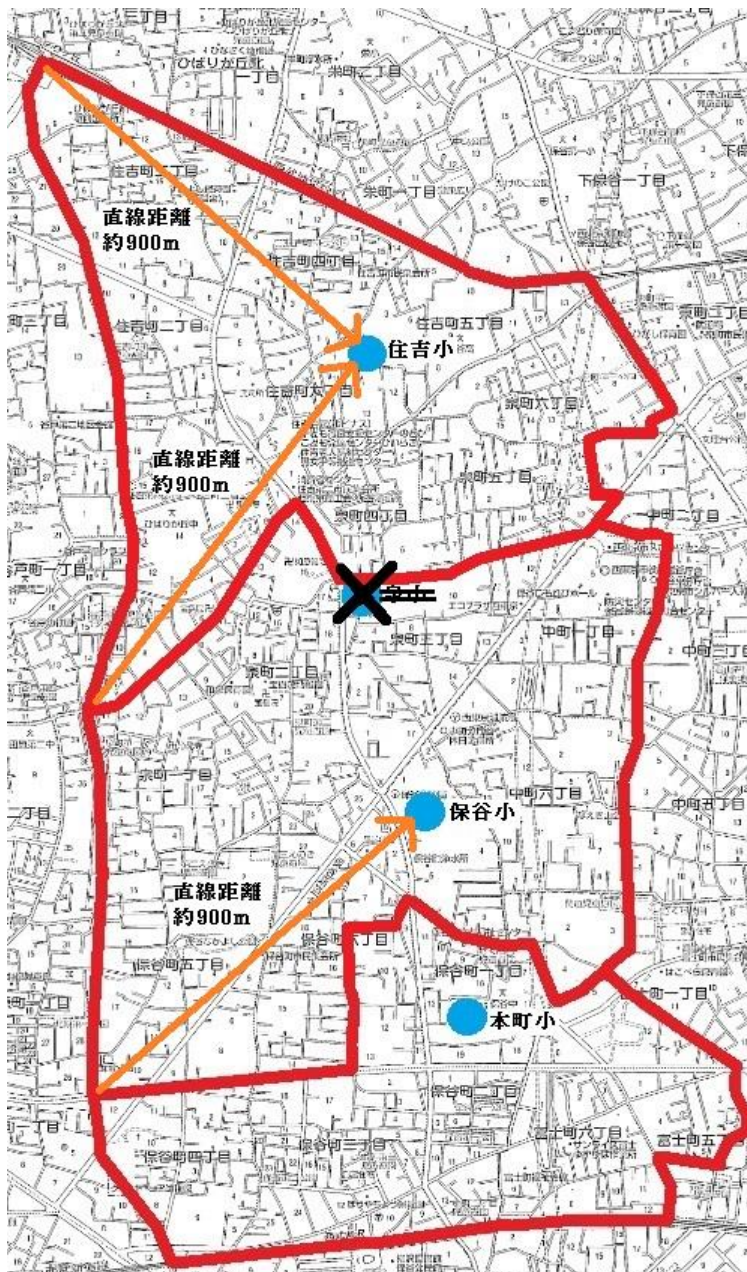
直線距離
約900m

住吉小

直線距離
約900m

保谷小

直線距離
約900m

本町小

ひばりが丘北
栄町二丁目
住吉町一丁目
栄町一丁目
下保谷一丁目
住吉町四丁目
住吉町五丁目
住吉町二丁目
住吉町六丁目
栄町六丁目
栄町五丁目
栄町四丁目
栄町三丁目
栄町二丁目
中町一丁目
中町二丁目
中町六丁目
中町五丁目
中町三丁目
保谷町六丁目
保谷町五丁目
保谷町一丁目
保谷町二丁目
保谷町三丁目
保谷町四丁目
富士町六丁目
泉町一丁目
泉町三丁目
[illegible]